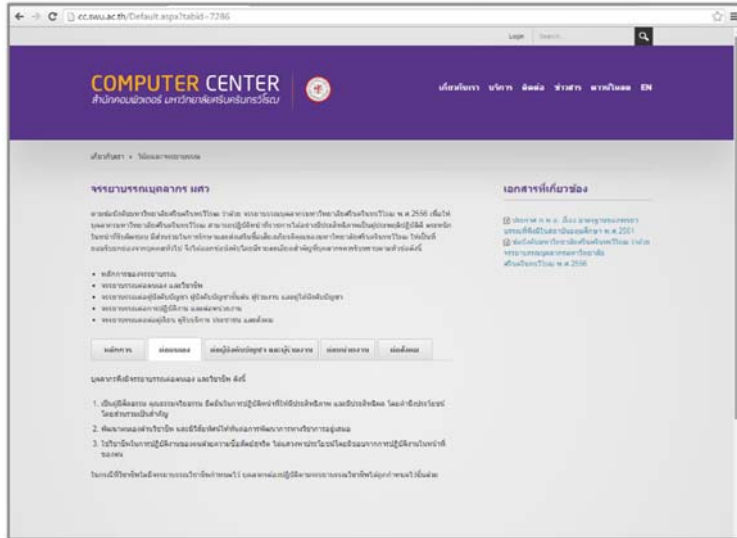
cc.swu.ac.th/Default.aspx?tabid=7286

Login Search...

COMPUTER CENTER
สำนักคอมพิวเตอร์ มหาวิทยาลัยศรีนครินทรวิโรฒ

เกี่ยวกับเรา บริการ ติดต่อ ข่าวสาร ดาวน์โหลด EN

เกี่ยวกับเรา » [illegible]

จรรยาบรรณบุคลากร มศว

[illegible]

• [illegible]
• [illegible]
• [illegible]
• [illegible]
• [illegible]

| หลักการ | ต่อตนเอง | ต่อผู้บังคับบัญชา และผู้ใต้บังคับบัญชา | ต่อหน่วยงาน | ต่อสังคม |
|---|---|---|---|---|

บุคลากรพึงมีจรรยาบรรณต่อตนเอง และวิชาชีพ ดังนี้

1. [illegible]
2. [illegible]
3. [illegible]

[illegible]

เอกสารที่เกี่ยวข้อง

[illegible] พ.ศ. 2551
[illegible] พ.ศ. 2556